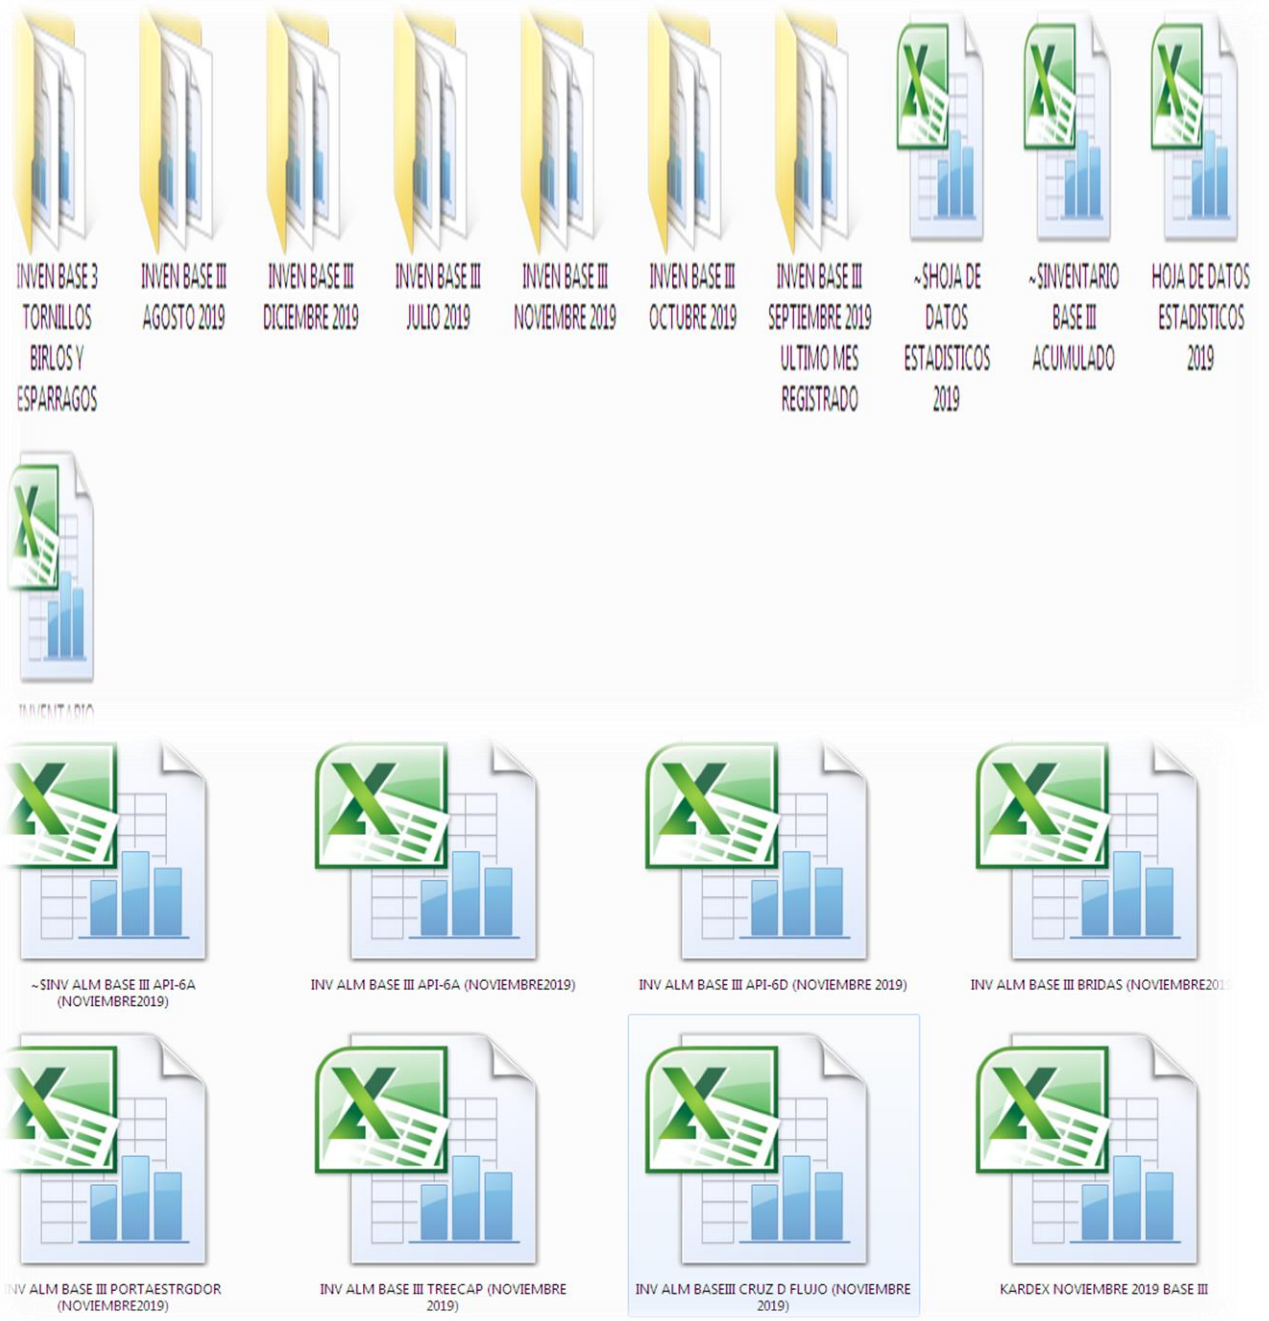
INVEN BASE 3 TORNILLOS BIRLOS Y ESPARRAGOS

INVEN BASE III AGOSTO 2019

INVEN BASE III DICIEMBRE 2019

INVEN BASE III JULIO 2019

INVEN BASE III NOVIEMBRE 2019

INVEN BASE III OCTUBRE 2019

INVEN BASE III SEPTIEMBRE 2019 ULTIMO MES REGISTRADO

~$HOJA DE DATOS ESTADISTICOS 2019

~$INVENTARIO BASE III ACUMULADO

HOJA DE DATOS ESTADISTICOS 2019

INVENTARIO

~$INV ALM BASE III API-6A (NOVIEMBRE2019)

INV ALM BASE III API-6A (NOVIEMBRE2019)

INV ALM BASE III API-6D (NOVIEMBRE 2019)

INV ALM BASE III BRIDAS (NOVIEMBRE20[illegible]

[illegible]NV ALM BASE III PORTAESTRGDOR (NOVIEMBRE2019)

INV ALM BASE III TREECAP (NOVIEMBRE 2019)

INV ALM BASEIII CRUZ D FLUJO (NOVIEMBRE 2019)

KARDEX NOVIEMBRE 2019 BASE III